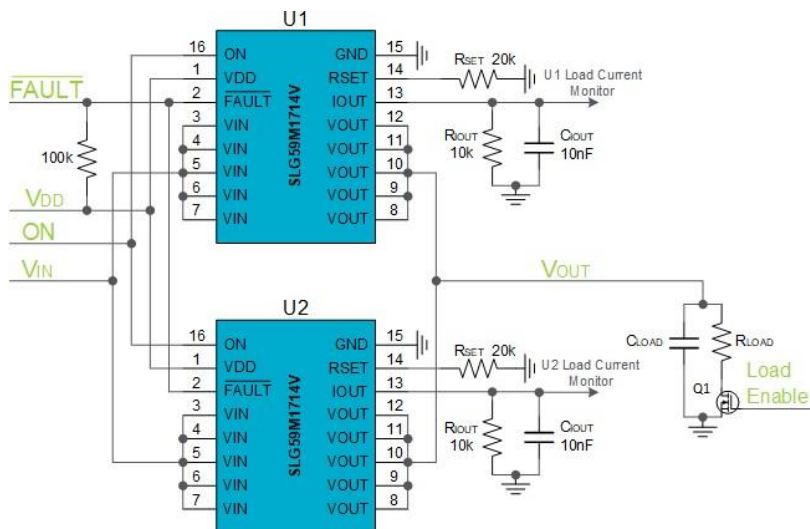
U1

16 ON
1 VDD
2 $\overline{FAULT}$
3 VIN
4 VIN
5 VIN
6 VIN
7 VIN

SLG59M1714V

GND 15
RSET 14
IOUT 13
VOUT 12
VOUT 11
VOUT 10
VOUT 9
VOUT 8

RSET 20k
U1 Load Current Monitor
RIOUT 10k
CIOUT 10nF

$\overline{FAULT}$
100k
VDD
ON
VIN
VOUT

U2

16 ON
1 VDD
2 $\overline{FAULT}$
3 VIN
4 VIN
5 VIN
6 VIN
7 VIN

SLG59M1714V

GND 15
RSET 14
IOUT 13
VOUT 12
VOUT 11
VOUT 10
VOUT 9
VOUT 8

RSET 20k
U2 Load Current Monitor
RIOUT 10k
CIOUT 10nF

CLOAD
RLOAD
Q1
Load Enable